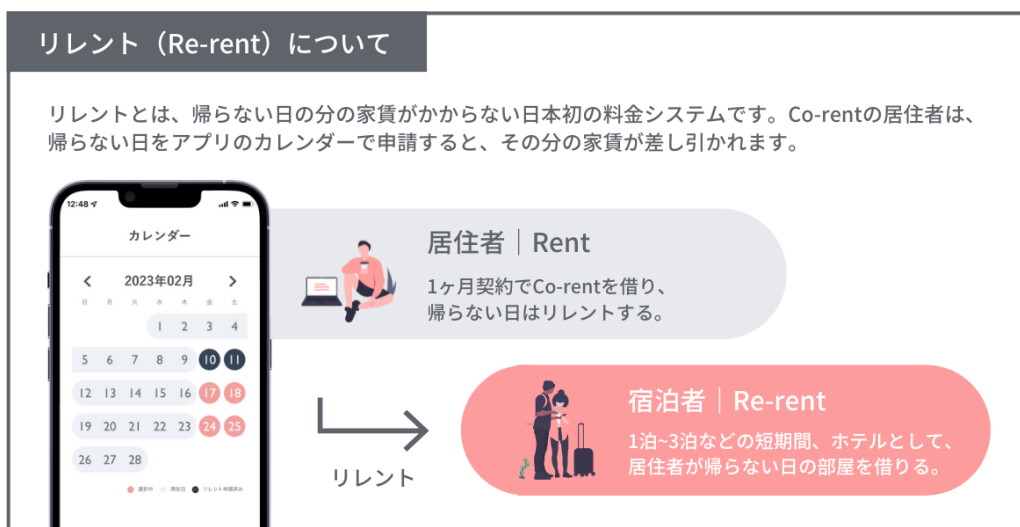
リレント（Re-rent）について

リレントとは、帰らない日の分の家賃がかからない日本初の料金システムです。Co-rentの居住者は、帰らない日をアプリのカレンダーで申請すると、その分の家賃が差し引かれます。

12:48

カレンダー

2023年02月

日 月 火 水 木 金 土

1 2 3 4
5 6 7 8 9 10 11
12 13 14 15 16 17 18
19 20 21 22 23 24 25
26 27 28

選択中 現在日 リレント申請済み

居住者｜Rent

1ヶ月契約でCo-rentを借り、帰らない日はリレントする。

リレント

宿泊者｜Re-rent

1泊~3泊などの短期間、ホテルとして、居住者が帰らない日の部屋を借りる。